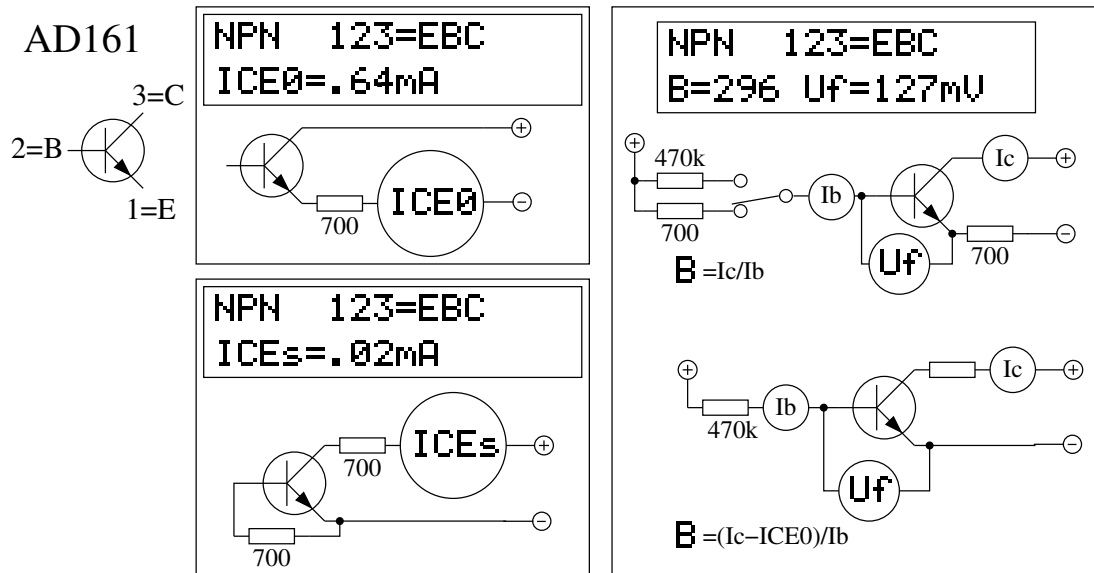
AD161

3=C
2=B
1=E

NPN 123=EBC
ICE0=.64mA

+
700
ICE0
−

NPN 123=EBC
ICEs=.02mA

700
ICEs
+
−
700

NPN 123=EBC
B=296 Uf=127mV

+
470k
700
Ib
Ic
+
Uf
700
−
B =Ic/Ib

+
Ic
+
470k
Ib
−
Uf
B =(Ic−ICE0)/Ib